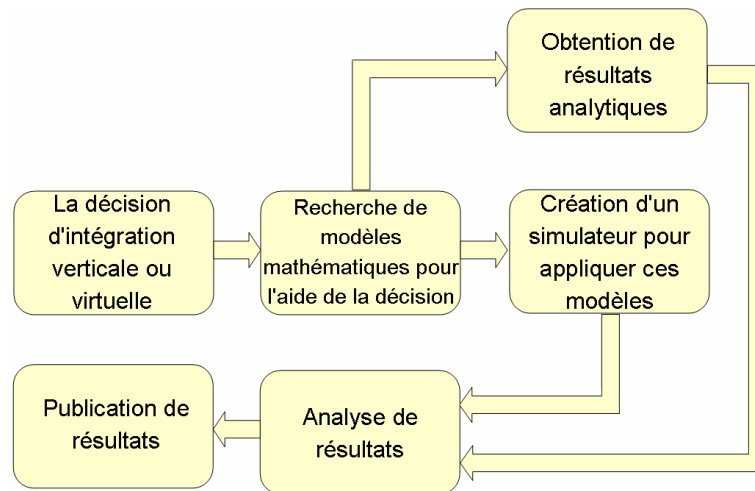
La décision d'intégration verticale ou virtuelle

Recherche de modèles mathématiques pour l'aide de la décision

Obtention de résultats analytiques

Création d'un simulateur pour appliquer ces modèles

Analyse de résultats

Publication de résultats